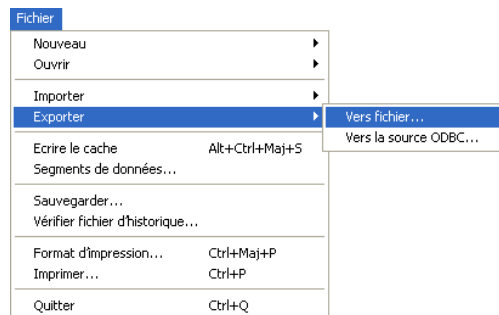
Fichier

Nouveau
Ouvrir

Importer
Exporter

Vers fichier...
Vers la source ODBC...

Ecrire le cache Alt+Ctrl+Maj+S
Segments de données...

Sauvegarder...
Vérifier fichier d'historique...

Format d'impression... Ctrl+Maj+P
Imprimer... Ctrl+P

Quitter Ctrl+Q